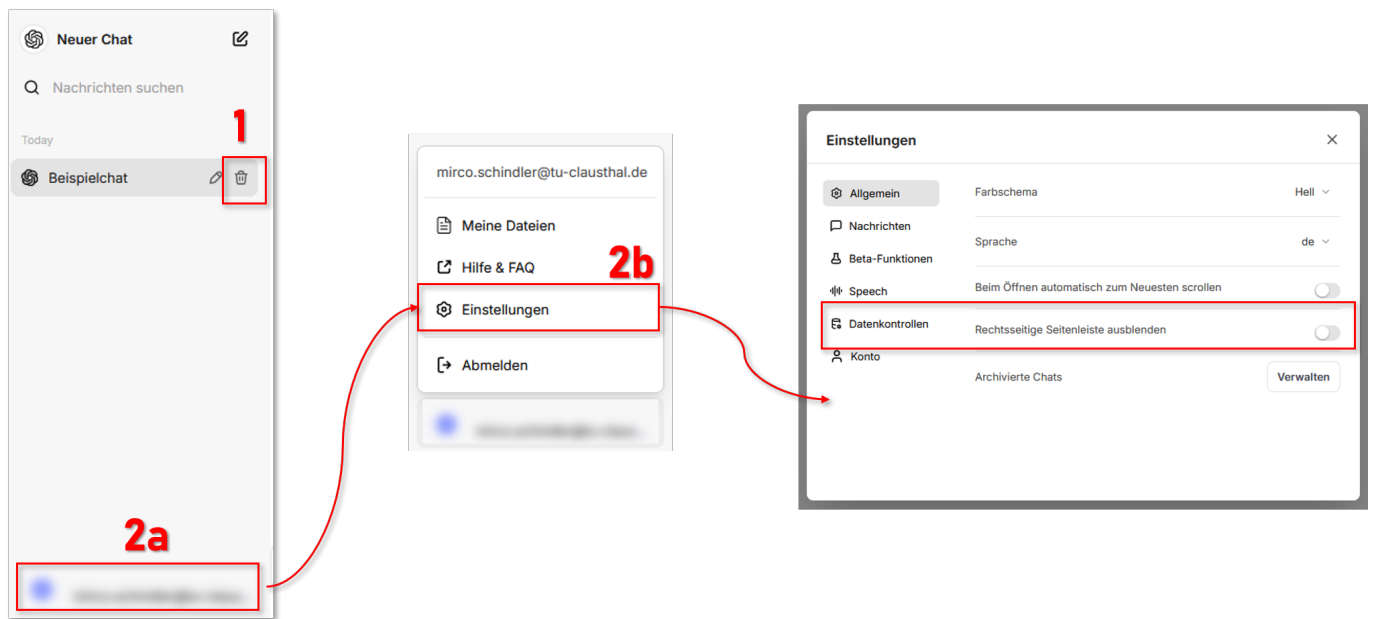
Neuer Chat

Nachrichten suchen

Today

1

Beispielchat

2a

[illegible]

mirco.schindler@tu-clausthal.de

Meine Dateien

Hilfe & FAQ

2b

Einstellungen

Abmelden

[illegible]

Einstellungen

Allgemein

Nachrichten

Beta-Funktionen

Speech

Datenkontrollen

Konto

Farbschema Hell

Sprache de

Beim Öffnen automatisch zum Neuesten scrollen

Rechtsseitige Seitenleiste ausblenden

Archivierte Chats Verwalten